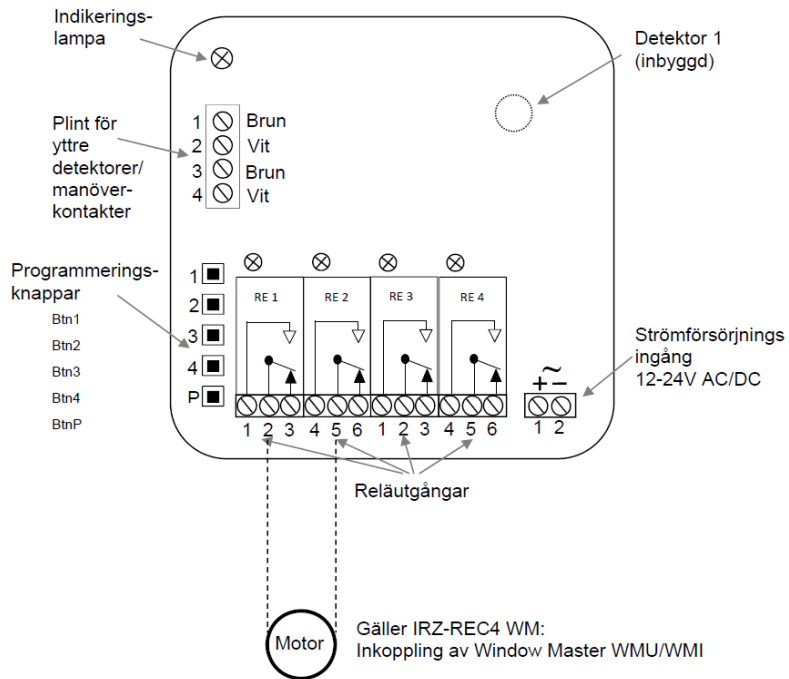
Indikeringslampa

Detektor 1 (inbyggd)

Plint för yttre detektorer/ manöverkontakter

1 Brun
2 Vit
3 Brun
4 Vit

Programmeringsknappar

Btn1
Btn2
Btn3
Btn4
BtnP

1
2
3
4
P

RE 1
RE 2
RE 3
RE 4

1 2 3 4 5 6 1 2 3 4 5 6

Strömförsörjnings ingång 12-24V AC/DC

~
+ −
1 2

Reläutgångar

Motor

Gäller IRZ-REC4 WM:
Inkoppling av Window Master WMU/WMI